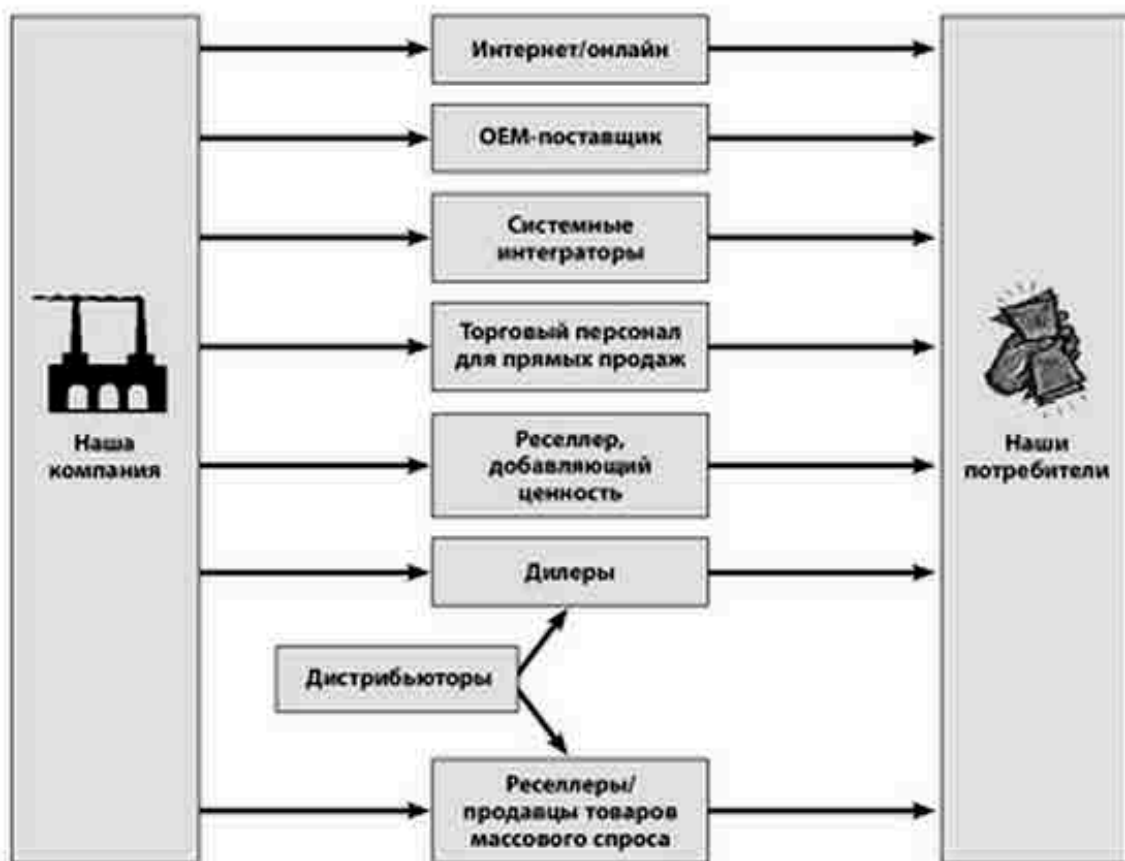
Интернет/онлайн

ОЕМ-поставщик

Системные интеграторы

Торговый персонал для прямых продаж

Реселлер, добавляющий ценность

Дилеры

Дистрибьюторы

Реселлеры/продавцы товаров массового спроса

Наша компания

Наши потребители